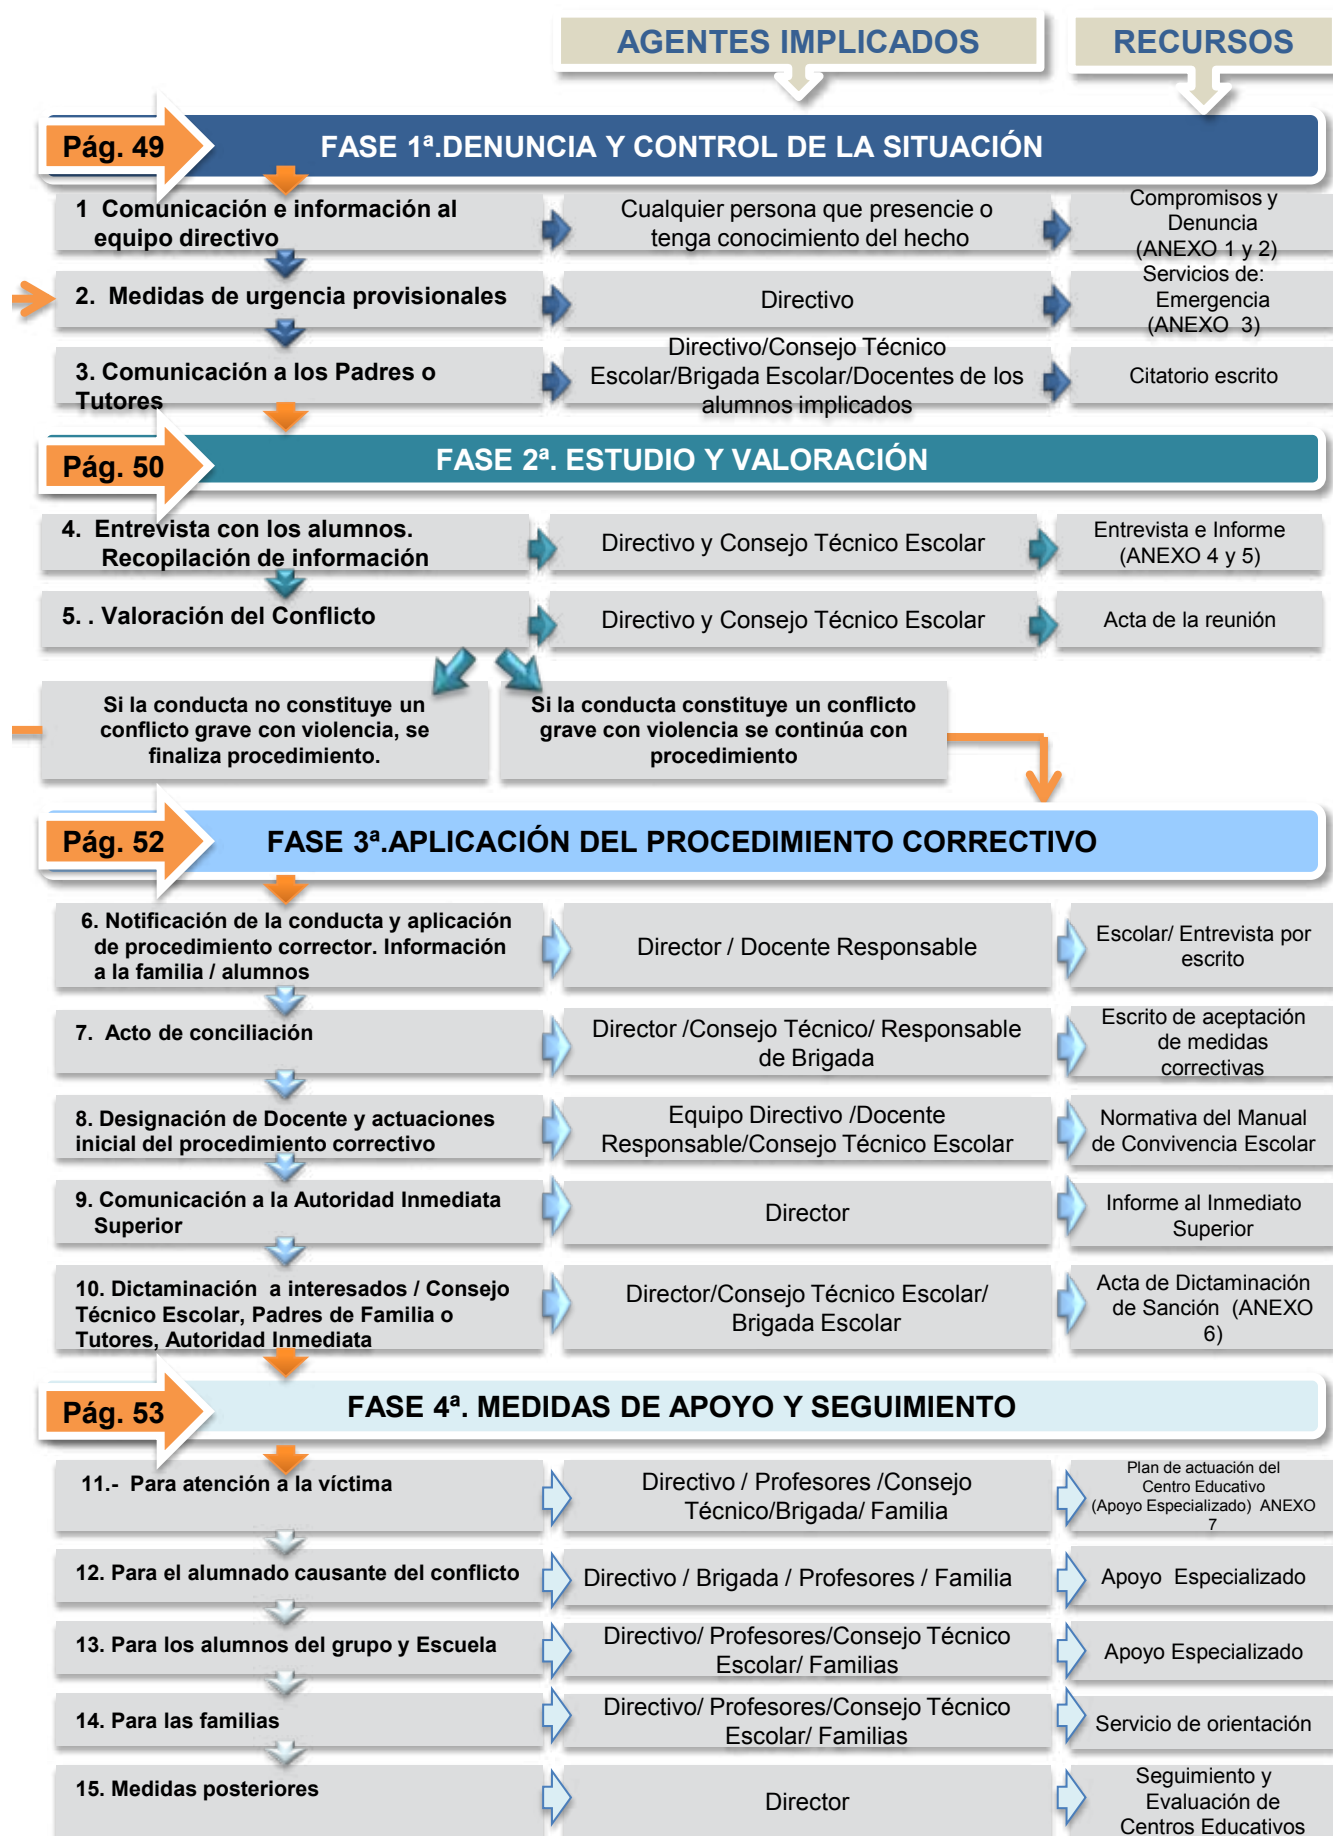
AGENTES IMPLICADOS

RECURSOS

Pág. 49

FASE 1ª.DENUNCIA Y CONTROL DE LA SITUACIÓN

1 Comunicación e información al equipo directivo

Cualquier persona que presencie o tenga conocimiento del hecho

Compromisos y Denuncia (ANEXO 1 y 2)

2. Medidas de urgencia provisionales

Directivo

Servicios de: Emergencia (ANEXO 3)

3. Comunicación a los Padres o Tutores

Directivo/Consejo Técnico Escolar/Brigada Escolar/Docentes de los alumnos implicados

Citatorio escrito

Pág. 50

FASE 2ª. ESTUDIO Y VALORACIÓN

4. Entrevista con los alumnos. Recopilación de información

Directivo y Consejo Técnico Escolar

Entrevista e Informe (ANEXO 4 y 5)

5. . Valoración del Conflicto

Directivo y Consejo Técnico Escolar

Acta de la reunión

Si la conducta no constituye un conflicto grave con violencia, se finaliza procedimiento.

Si la conducta constituye un conflicto grave con violencia se continúa con procedimiento

Pág. 52

FASE 3ª.APLICACIÓN DEL PROCEDIMIENTO CORRECTIVO

6. Notificación de la conducta y aplicación de procedimiento corrector. Información a la familia / alumnos

Director / Docente Responsable

Escolar/ Entrevista por escrito

7. Acto de conciliación

Director /Consejo Técnico/ Responsable de Brigada

Escrito de aceptación de medidas correctivas

8. Designación de Docente y actuaciones inicial del procedimiento correctivo

Equipo Directivo /Docente Responsable/Consejo Técnico Escolar

Normativa del Manual de Convivencia Escolar

9. Comunicación a la Autoridad Inmediata Superior

Director

Informe al Inmediato Superior

10. Dictaminación a interesados / Consejo Técnico Escolar, Padres de Familia o Tutores, Autoridad Inmediata

Director/Consejo Técnico Escolar/ Brigada Escolar

Acta de Dictaminación de Sanción (ANEXO 6)

Pág. 53

FASE 4ª. MEDIDAS DE APOYO Y SEGUIMIENTO

11.- Para atención a la víctima

Directivo / Profesores /Consejo Técnico/Brigada/ Familia

Plan de actuación del Centro Educativo (Apoyo Especializado) ANEXO 7

12. Para el alumnado causante del conflicto

Directivo / Brigada / Profesores / Familia

Apoyo Especializado

13. Para los alumnos del grupo y Escuela

Directivo/ Profesores/Consejo Técnico Escolar/ Familias

Apoyo Especializado

14. Para las familias

Directivo/ Profesores/Consejo Técnico Escolar/ Familias

Servicio de orientación

15. Medidas posteriores

Director

Seguimiento y Evaluación de Centros Educativos